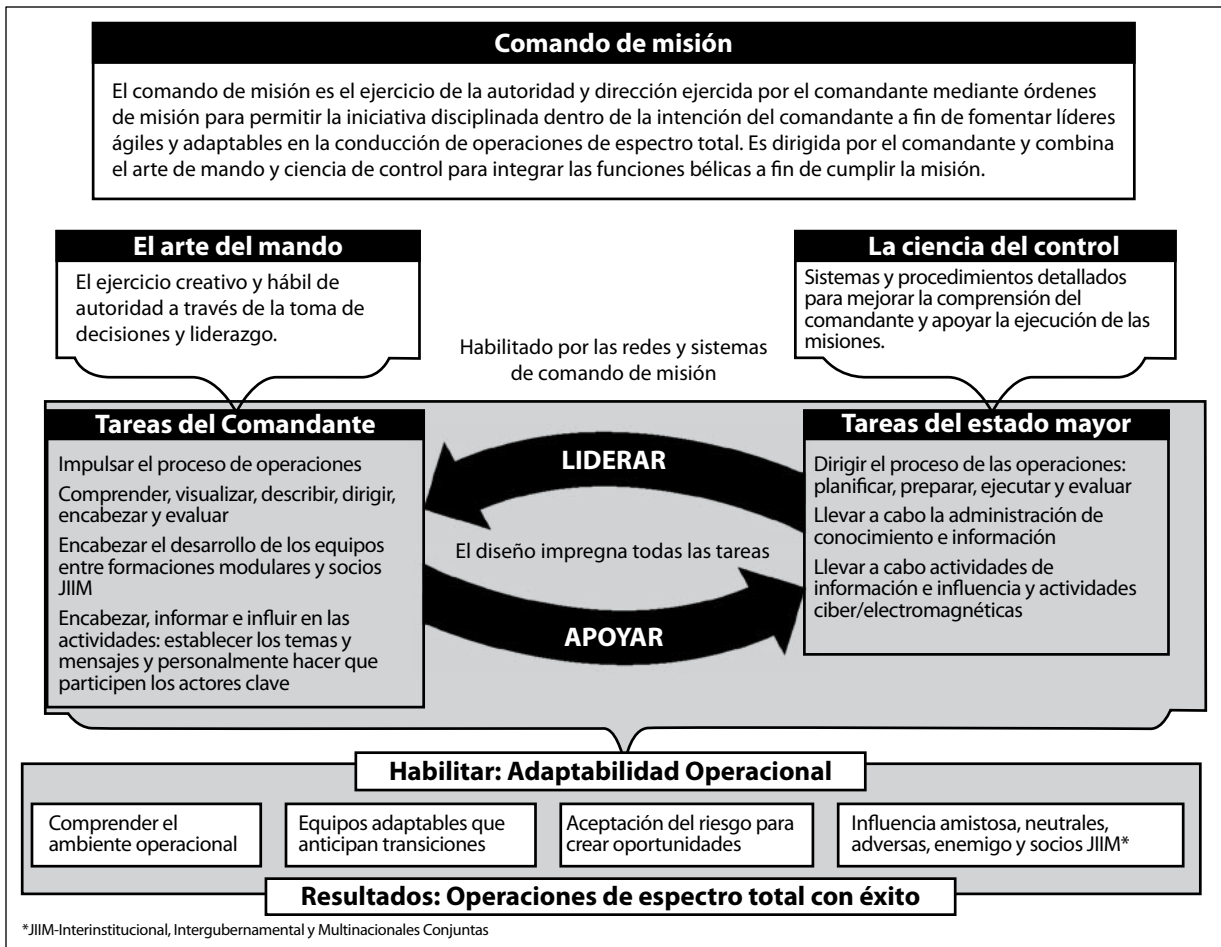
Comando de misión

El comando de misión es el ejercicio de la autoridad y dirección ejercida por el comandante mediante órdenes de misión para permitir la iniciativa disciplinada dentro de la intención del comandante a fin de fomentar líderes ágiles y adaptables en la conducción de operaciones de espectro total. Es dirigida por el comandante y combina el arte de mando y ciencia de control para integrar las funciones bélicas a fin de cumplir la misión.

El arte del mando

El ejercicio creativo y hábil de autoridad a través de la toma de decisiones y liderazgo.

La ciencia del control

Sistemas y procedimientos detallados para mejorar la comprensión del comandante y apoyar la ejecución de las misiones.

Habilitado por las redes y sistemas de comando de misión

Tareas del Comandante

Impulsar el proceso de operaciones

Comprender, visualizar, describir, dirigir, encabezar y evaluar

Encabezar el desarrollo de los equipos entre formaciones modulares y socios JIIM

Encabezar, informar e influir en las actividades: establecer los temas y mensajes y personalmente hacer que participen los actores clave

LIDERAR

El diseño impregna todas las tareas

APOYAR

Tareas del estado mayor

Dirigir el proceso de las operaciones: planificar, preparar, ejecutar y evaluar

Llevar a cabo la administración de conocimiento e información

Llevar a cabo actividades de información e influencia y actividades ciber/electromagnéticas

Habilitar: Adaptabilidad Operacional

Comprender el ambiente operacional

Equipos adaptables que anticipan transiciones

Aceptación del riesgo para crear oportunidades

Influencia amistosa, neutrales, adversas, enemigo y socios JIIM*

Resultados: Operaciones de espectro total con éxito

*JIIM-Interinstitucional, Intergubernamental y Multinacionales Conjuntas